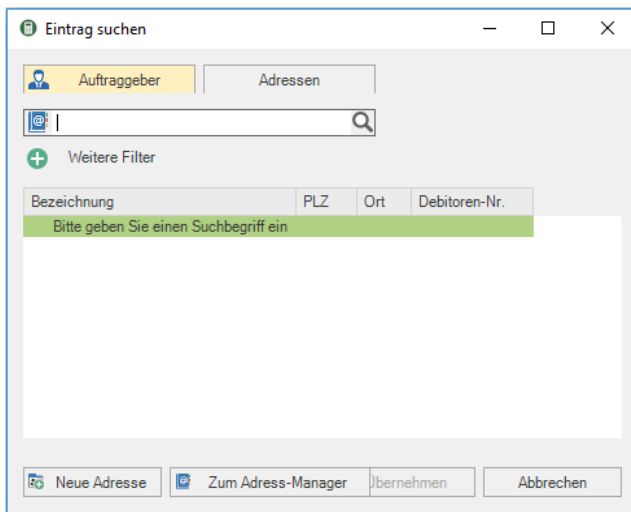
Eintrag suchen

Auftraggeber

Adressen

Weitere Filter

| Bezeichnung | PLZ | Ort | Debitoren-Nr. |
|---|---|---|---|
| Bitte geben Sie einen Suchbegriff ein | | | |

Neue Adresse

Zum Adress-Manager

Übernehmen

Abbrechen